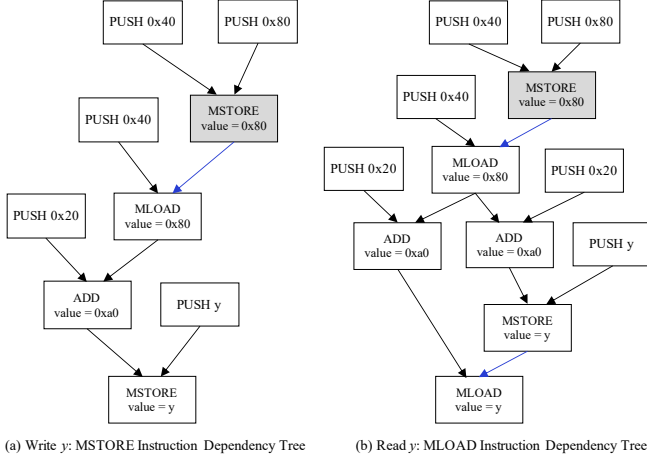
PUSH 0x40

PUSH 0x80

PUSH 0x40

MSTORE
value = 0x80

PUSH 0x20

MLOAD
value = 0x80

ADD
value = 0xa0

PUSH y

MSTORE
value = y

(a) Write *y*: MSTORE Instruction Dependency Tree

PUSH 0x40

PUSH 0x80

PUSH 0x40

MSTORE
value = 0x80

PUSH 0x20

MLOAD
value = 0x80

PUSH 0x20

ADD
value = 0xa0

ADD
value = 0xa0

PUSH y

MSTORE
value = y

MLOAD
value = y

(b) Read *y*: MLOAD Instruction Dependency Tree